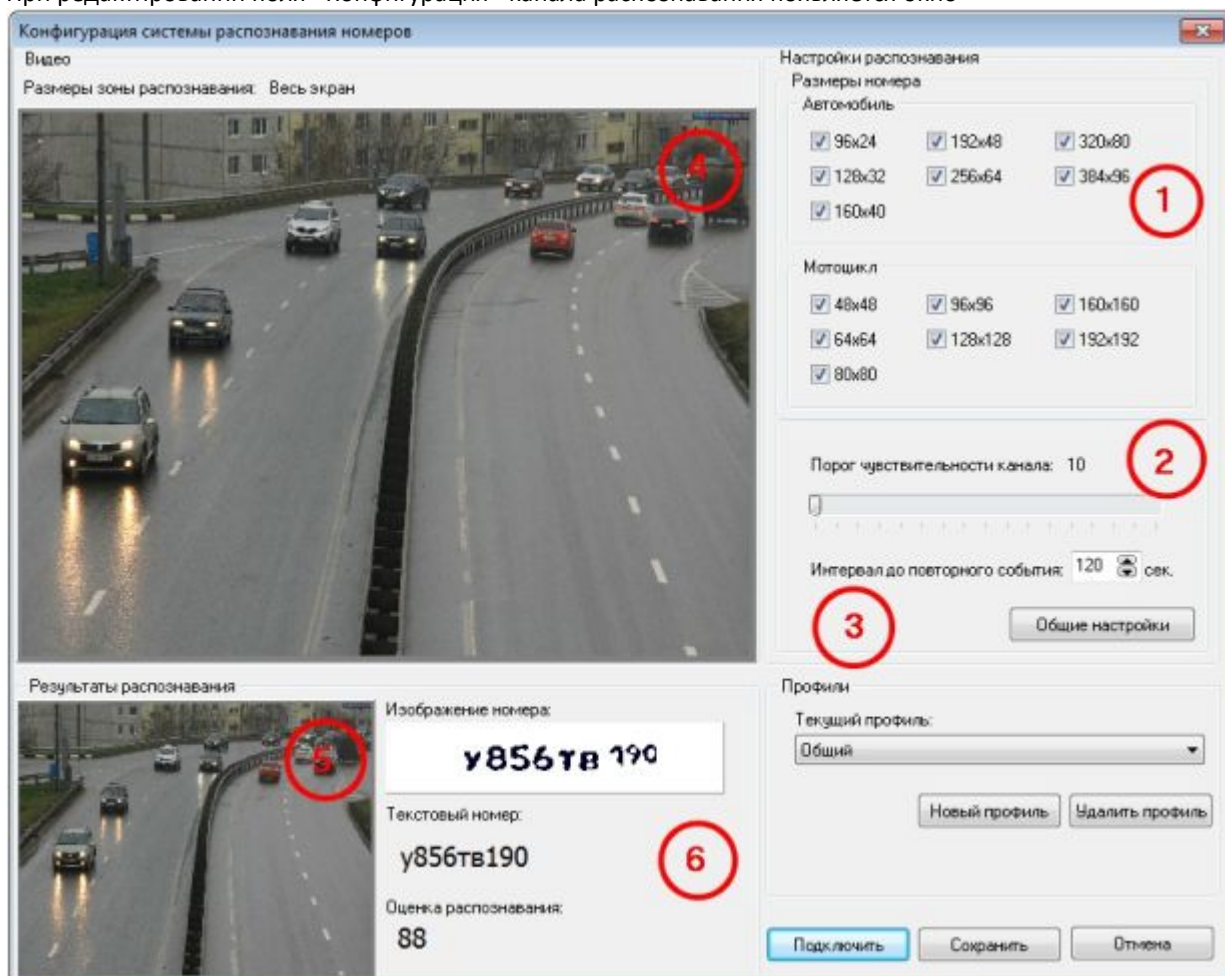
Конфигурация системы распознавания номеров

Видео

Размеры зоны распознавания: Весь экран

4

Настройки распознавания

Размеры номера

Автомобиль

96x24 192x48 320x80

128x32 256x64 384x96

160x40

1

Мотоцикл

48x48 96x96 160x160

64x64 128x128 192x192

80x80

2

Порог чувствительности канала: 10

Интервал до повторного события: 120 сек.

3

Общие настройки

Результаты распознавания

5

Изображение номера:

у856тв 190

Текстовый номер:

у856тв190

6

Оценка распознавания:

88

Профили

Текущий профиль:

Общий

Новый профиль

Удалить профиль

Подключить

Сохранить

Отмена